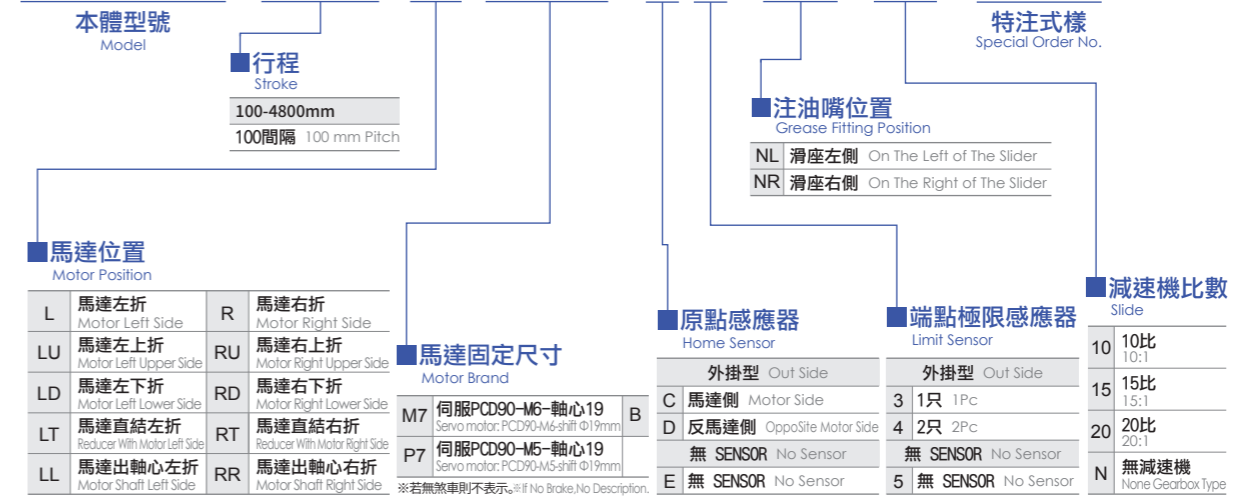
本體型號
Model

行程
Stroke

| 100-4800mm |
|---|
| 100間隔 100 mm Pitch |

特注式樣
Special Order No.

注油嘴位置
Grease Fitting Position

| NL | 滑座左側 On The Left of The Slider |
|---|---|
| NR | 滑座右側 On The Right of The Slider |

馬達位置
Motor Position

| L | 馬達左折 Motor Left Side | R | 馬達右折 Motor Right Side |
|---|---|---|---|
| LU | 馬達左上折 Motor Left Upper Side | RU | 馬達右上折 Motor Right Upper Side |
| LD | 馬達左下折 Motor Left Lower Side | RD | 馬達右下折 Motor Right Lower Side |
| LT | 馬達直結左折 Reducer With Motor Left Side | RT | 馬達直結右折 Reducer With Motor Right Side |
| LL | 馬達出軸心左折 Motor Shaft Left Side | RR | 馬達出軸心右折 Motor Shaft Right Side |

馬達固定尺寸
Motor Brand

| M7 | 伺服PCD90-M6-軸心19 Servo motor: PCD90-M6-shift Φ19mm | B |
|---|---|---|
| P7 | 伺服PCD90-M5-軸心19 Servo motor: PCD90-M5-shift Φ19mm | |

※若無煞車則不表示。※If No Brake,No Description.

原點感應器
Home Sensor

| 外掛型 Out Side | |
|---|---|
| C | 馬達側 Motor Side |
| D | 反馬達側 OppoSite Motor Side |
| | 無 SENSOR No Sensor |
| E | 無 SENSOR No Sensor |

端點極限感應器
Limit Sensor

| 外掛型 Out Side | |
|---|---|
| 3 | 1只 1Pc |
| 4 | 2只 2Pc |
| | 無 SENSOR No Sensor |
| 5 | 無 SENSOR No Sensor |

減速機比數
Slide

| 10 | 10比 10:1 |
|---|---|
| 15 | 15比 15:1 |
| 20 | 20比 20:1 |
| N | 無減速機 None Gearbox Type |